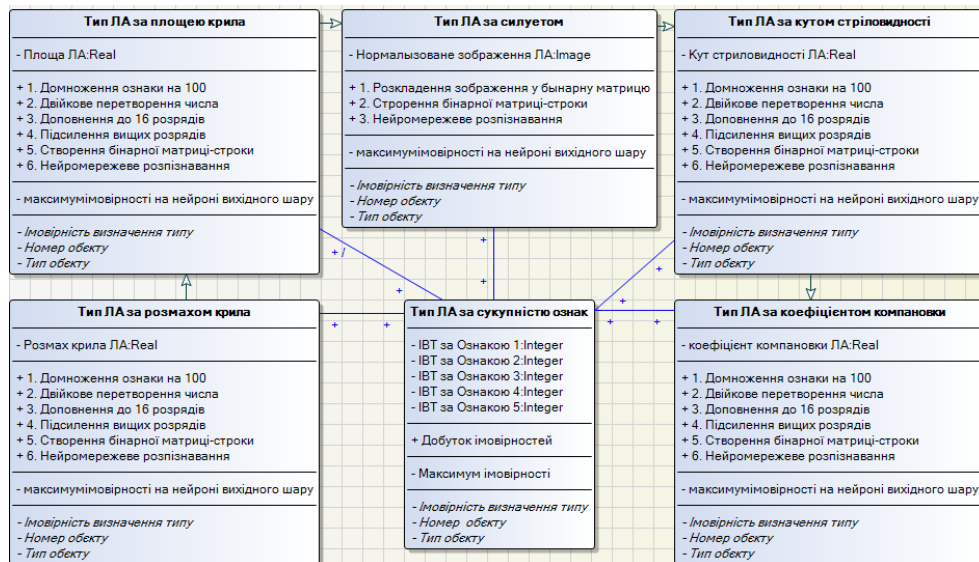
Тип ЛА за площею крила

- Площа ЛА:Real

+ 1. Домноження ознаки на 100
+ 2. Двійкове перетворення числа
+ 3. Доповнення до 16 розрядів
+ 4. Підсилення вищих розрядів
+ 5. Створення бінарної матриці-строки
+ 6. Нейромережеве розпізнавання

- максимумімовірності на нейроні вихідного шару

- Імовірність визначення типу
- Номер обєкту
- Тип обєкту

Тип ЛА за силуетом

- Нормалызоване зображення ЛА:Image

+ 1. Розкладення зображення у бынарну матрицю
+ 2. Строрення бінарної матриці-строки
+ 3. Нейромережеве розпізнавання

- максимумімовірності на нейроні вихідного шару

- Імовірність визначення типу
- Номер обєкту
- Тип обєкту

Тип ЛА за кутом стріловидності

- Кут стриловидності ЛА:Real

+ 1. Домноження ознаки на 100
+ 2. Двійкове перетворення числа
+ 3. Доповнення до 16 розрядів
+ 4. Підсилення вищих розрядів
+ 5. Створення бінарної матриці-строки
+ 6. Нейромережеве розпізнавання

- максимумімовірності на нейроні вихідного шару

- Імовірність визначення типу
- Номер обєкту
- Тип обєкту

Тип ЛА за розмахом крила

- Розмах крила ЛА:Real

+ 1. Домноження ознаки на 100
+ 2. Двійкове перетворення числа
+ 3. Доповнення до 16 розрядів
+ 4. Підсилення вищих розрядів
+ 5. Створення бінарної матриці-строки
+ 6. Нейромережеве розпізнавання

- максимумімовірності на нейроні вихідного шару

- Імовірність визначення типу
- Номер обєкту
- Тип обєкту

Тип ЛА за сукупністю ознак

- ІВТ за Ознакою 1:Integer
- ІВТ за Ознакою 2:Integer
- ІВТ за Ознакою 3:Integer
- ІВТ за Ознакою 4:Integer
- ІВТ за Ознакою 5:Integer

+ Добуток імовірностей

- Максимум імовірності

- Імовірність визначення типу
- Номер обєкту
- Тип обєкту

Тип ЛА за коефіцієнтом компановки

- коефіцієнт компановки ЛА:Real

+ 1. Домноження ознаки на 100
+ 2. Двійкове перетворення числа
+ 3. Доповнення до 16 розрядів
+ 4. Підсилення вищих розрядів
+ 5. Створення бінарної матриці-строки
+ 6. Нейромережеве розпізнавання

- максимумімовірності на нейроні вихідного шару

- Імовірність визначення типу
- Номер обєкту
- Тип обєкту